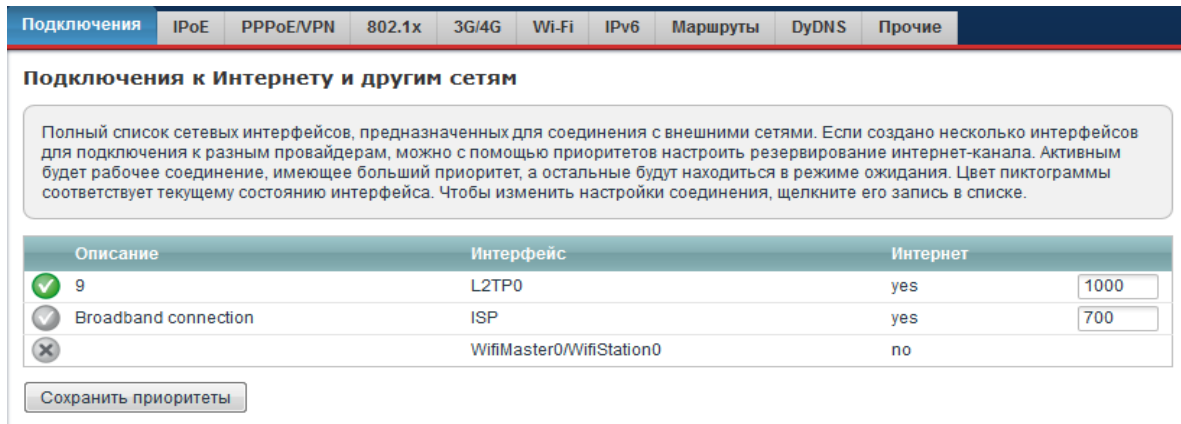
Подключения | IPoE | PPPoE/VPN | 802.1x | 3G/4G | Wi-Fi | IPv6 | Маршруты | DyDNS | Прочие

Подключения к Интернету и другим сетям

Полный список сетевых интерфейсов, предназначенных для соединения с внешними сетями. Если создано несколько интерфейсов для подключения к разным провайдерам, можно с помощью приоритетов настроить резервирование интернет-канала. Активным будет рабочее соединение, имеющее больший приоритет, а остальные будут находиться в режиме ожидания. Цвет пиктограммы соответствует текущему состоянию интерфейса. Чтобы изменить настройки соединения, щелкните его запись в списке.

| Описание | Интерфейс | Интернет | |
|---|---|---|---|
| 9 | L2TP0 | yes | 1000 |
| Broadband connection | ISP | yes | 700 |
| | WifiMaster0/WifiStation0 | no | |

Сохранить приоритеты